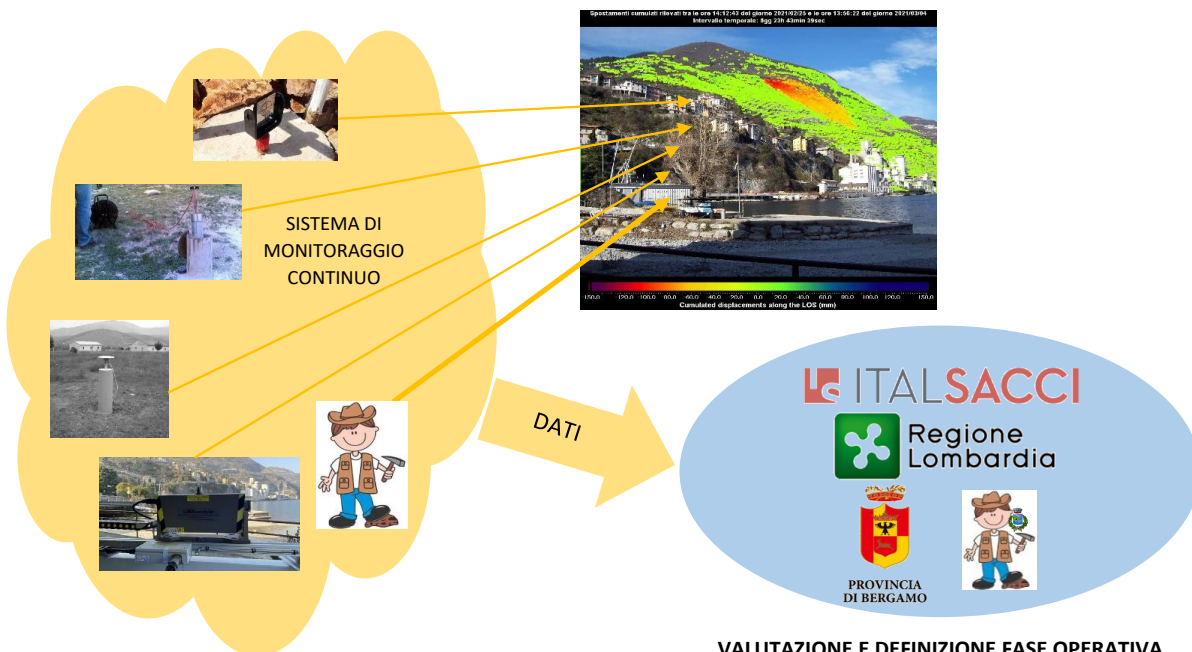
Spostamenti cumulati rilevati tra le ore 14:12:43 del giorno 2021/02/25 e le ore 13:56:22 del giorno 2021/03/04
Intervallo temporale: 9gg 23h 43min 39sec

-150.0 -120.0 -100.0 -80.0 -60.0 -40.0 -20.0 0.0 20.0 40.0 60.0 80.0 100.0 120.0 150.0
Cumulated displacements along the LOS (mm)

SISTEMA DI MONITORAGGIO CONTINUO

DATI

ITALSACCI

Regione Lombardia

PROVINCIA DI BERGAMO

VALUTAZIONE E DEFINIZIONE FASE OPERATIVA